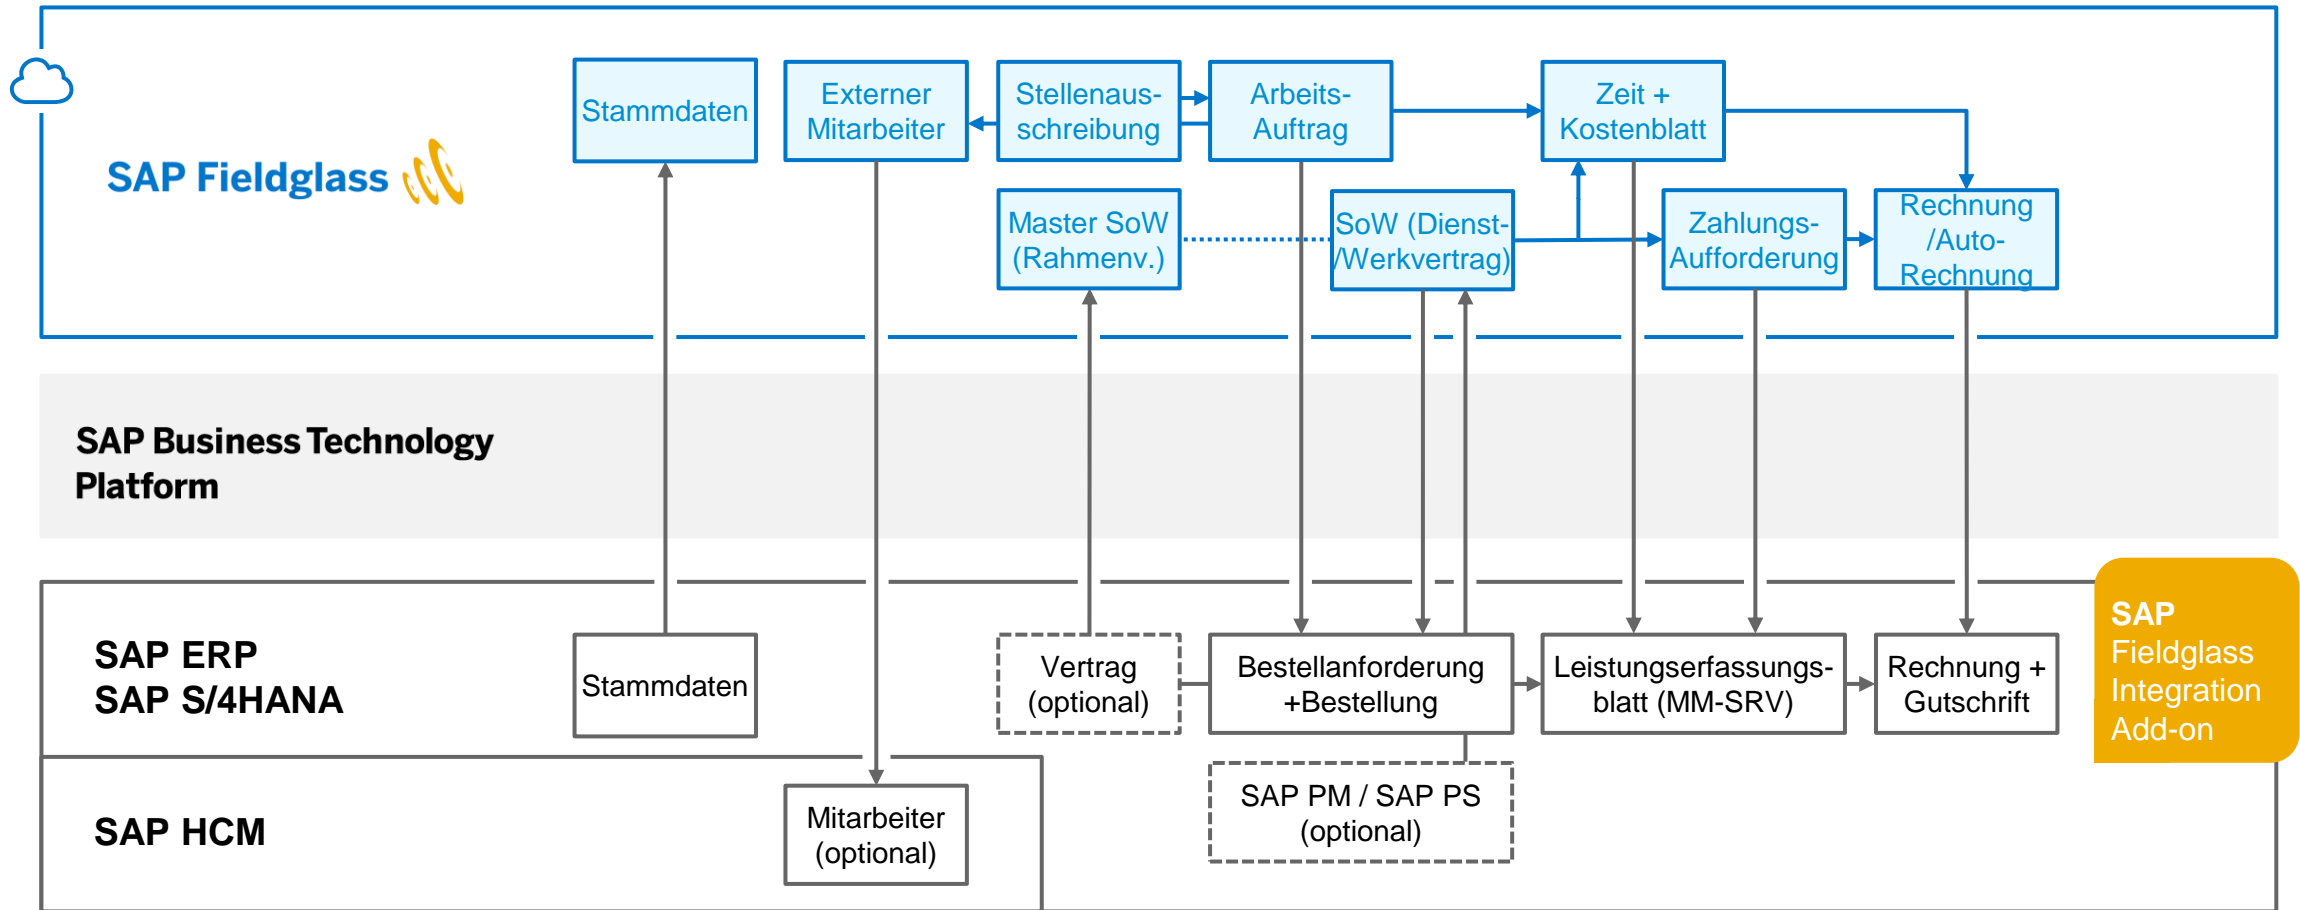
SAP Fieldglass

Stammdaten

Externer Mitarbeiter

Stellenausschreibung

Arbeits-Auftrag

Zeit + Kostenblatt

Master SoW (Rahmenv.)

SoW (Dienst-/Werkvertrag)

Zahlungs-Aufforderung

Rechnung /Auto-Rechnung

SAP Business Technology Platform

SAP ERP
SAP S/4HANA

Stammdaten

Vertrag (optional)

Bestellanforderung +Bestellung

Leistungserfassungsblatt (MM-SRV)

Rechnung + Gutschrift

SAP Fieldglass Integration Add-on

SAP HCM

Mitarbeiter (optional)

SAP PM / SAP PS (optional)